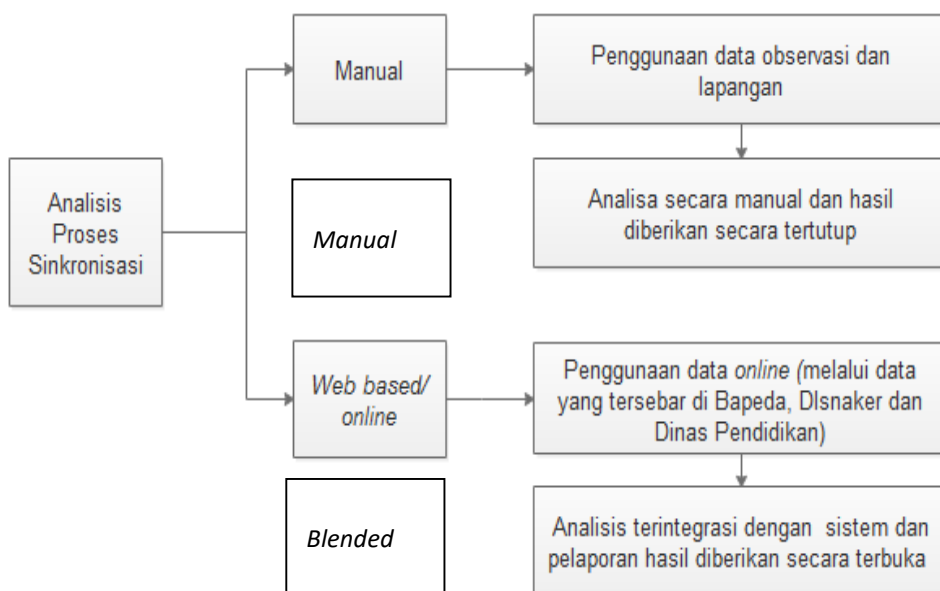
Analisis Proses Sinkronisasi

Manual

Penggunaan data observasi dan lapangan

Analisa secara manual dan hasil diberikan secara tertutup

Manual

Web based/ online

Penggunaan data online (melalui data yang tersebar di Bapeda, DIsnaker dan Dinas Pendidikan)

Blended

Analisis terintegrasi dengan sistem dan pelaporan hasil diberikan secara terbuka